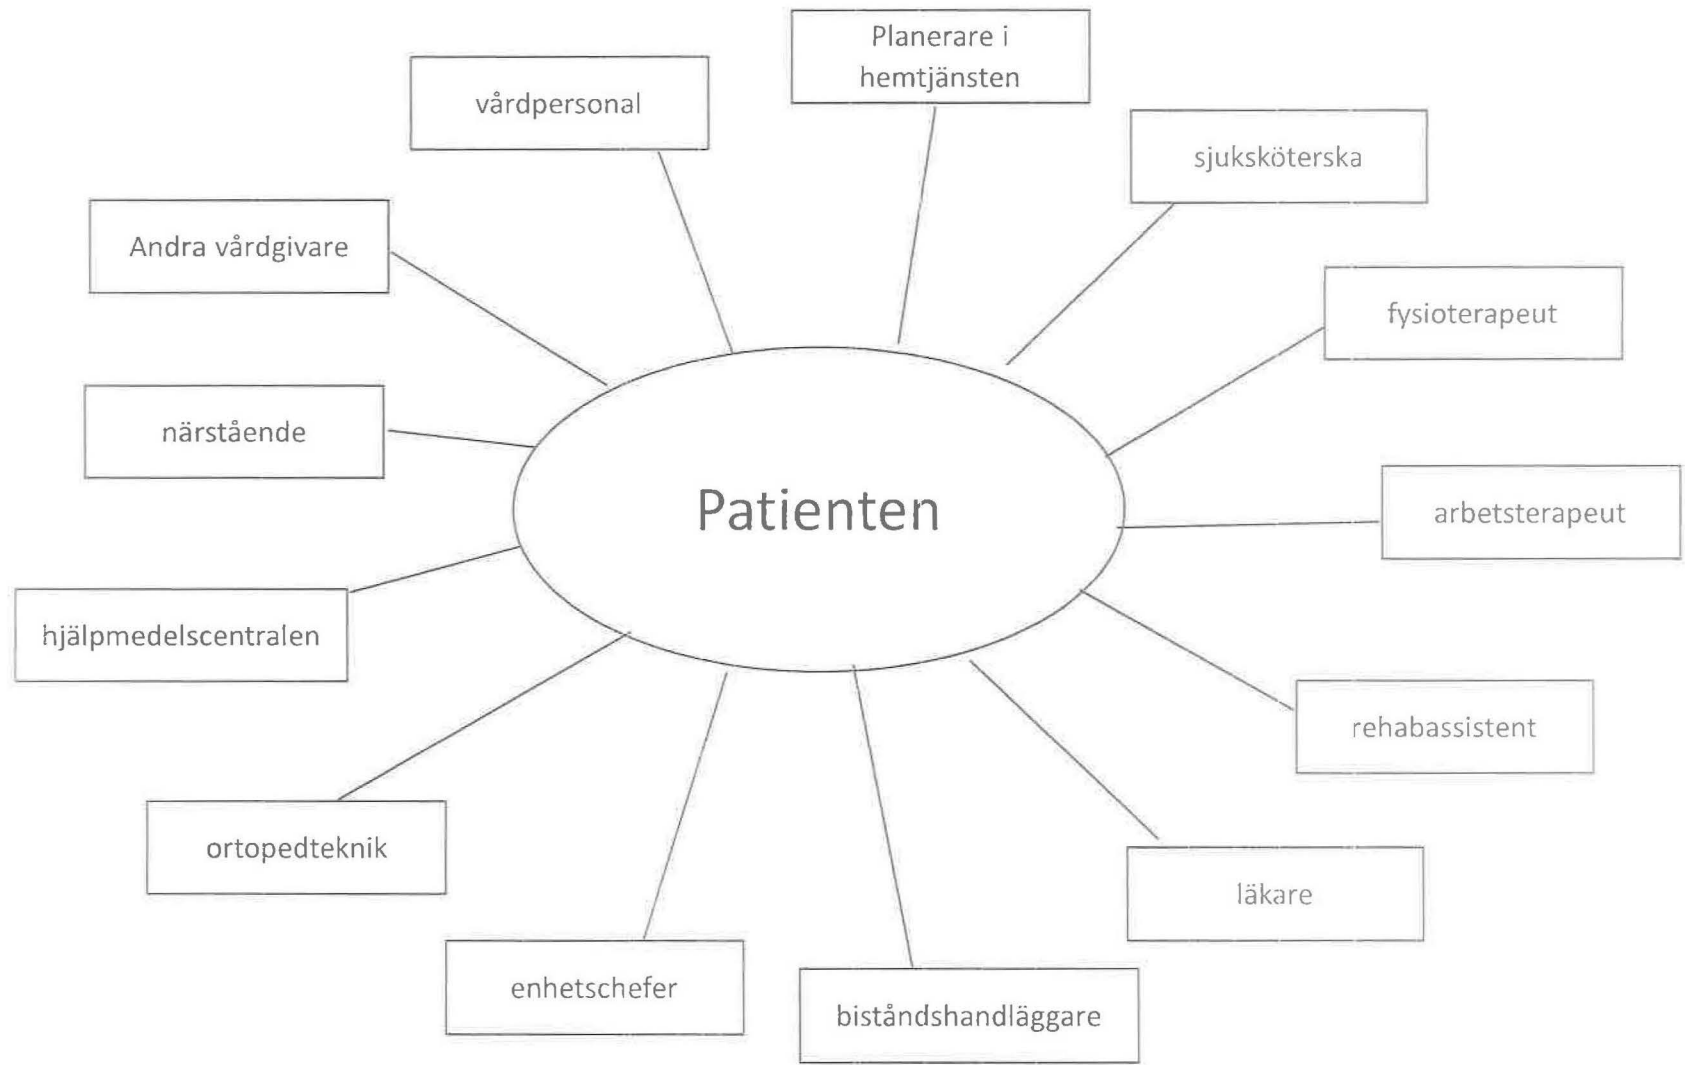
Planerare i hemtjänsten

vårdpersonal

sjuksköterska

Andra vårdgivare

fysioterapeut

närstående

Patienten

arbetsterapeut

hjälpmedelscentralen

rehabassistent

ortopedteknik

läkare

enhetschefer

biståndshandläggare